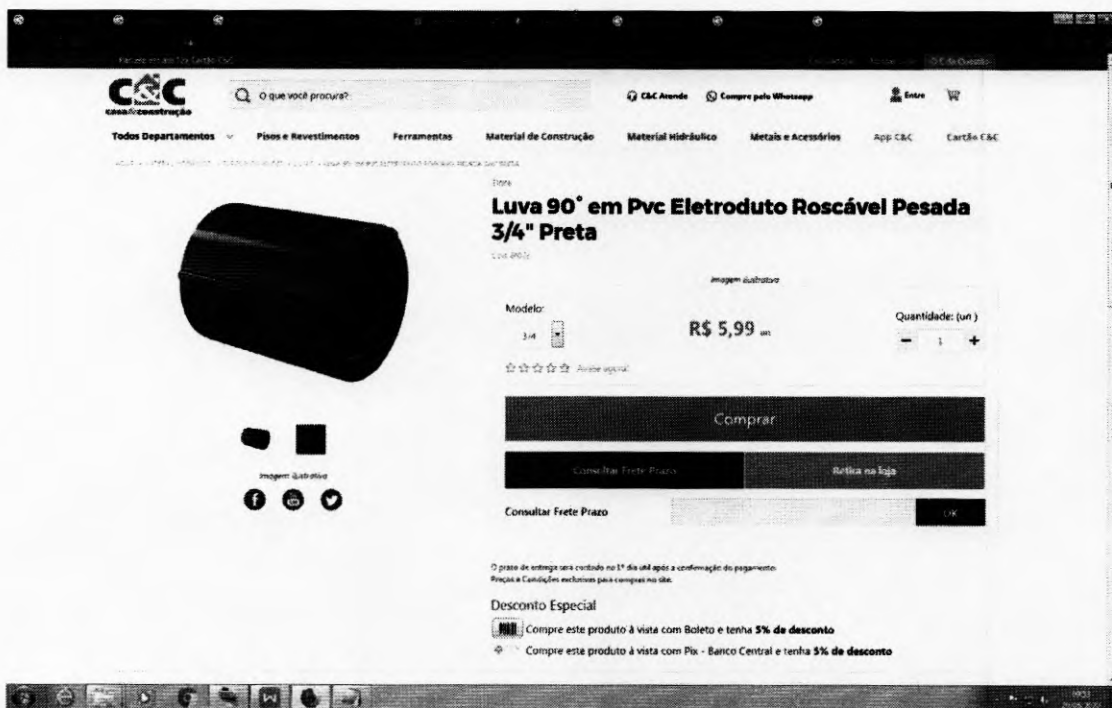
C&C
casa&construção

O que você procura?

C&C Atende
Compre pelo Whatsapp
Entre

Todos Departamentos
Pisos e Revestimentos
Ferramentas
Material de Construção
Material Hidráulico
Metais e Acessórios
App C&C
Cartão C&C

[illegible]

Tigre

Luva 90° em Pvc Eletroduto Roscável Pesada 3/4" Preta

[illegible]

Imagem ilustrativa

Modelo:
3/4

R$ 5,99

Quantidade: (un)
-
1
+

Avalie agora!

Comprar

Consultar Frete Prazo
Retira na loja

Imagem ilustrativa

Consultar Frete Prazo
OK

O prazo de entrega será contado no 1º dia útil após a confirmação do pagamento.
Preços e Condições exclusivos para compras no site.

Desconto Especial

Compre este produto à vista com Boleto e tenha 5% de desconto

Compre este produto à vista com Pix - Banco Central e tenha 5% de desconto